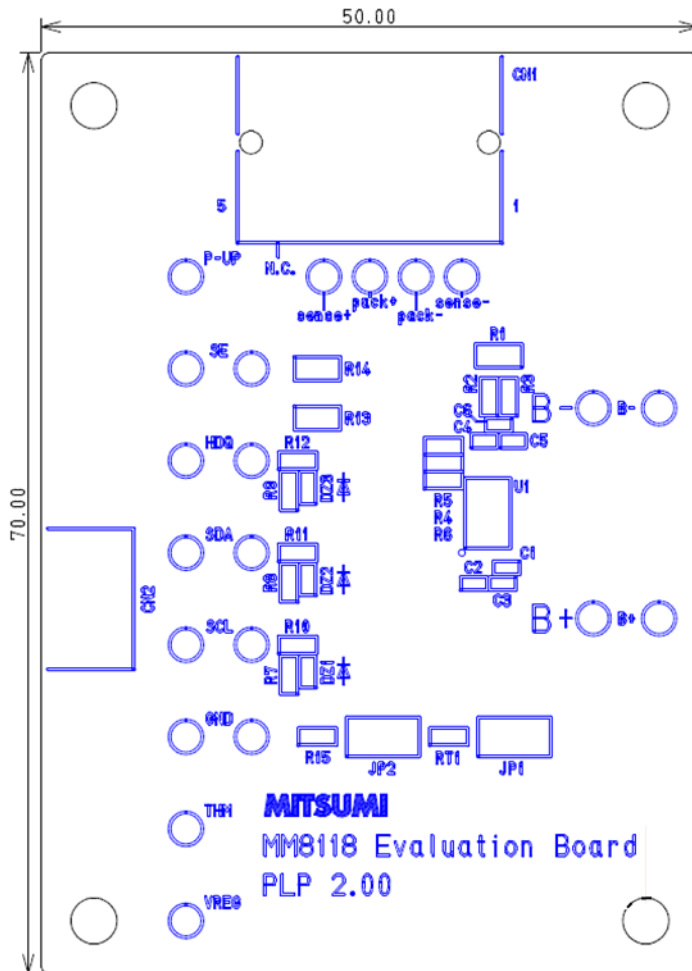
50.00

70.00

CN1

5

1

P-UP

N.C.

sense+

pack+

pack-

sense-

R1

SE

R14

S1

S2

C6

B-

B-

R13

C4

C5

HDQ

R12

R8

DZ3

R5

U1

R4

R6

SDA

R11

R9

DZ2

C1

C2

C3

CN2

SCL

R10

B+

B+

R7

DZ1

GND

R15

JP2

RT1

JP1

MITSUMI

THM

MM8118 Evaluation Board

PLP 2.00

VREG